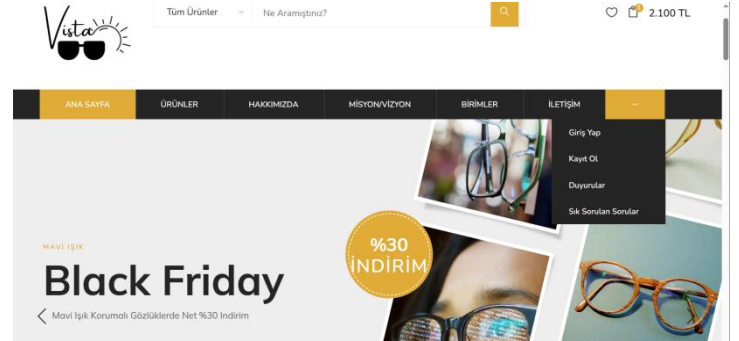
Vista

Tüm Ürünler

Ne Aramıştınız?

1

2.100 TL

ANA SAYFA

ÜRÜNLER

HAKKIMIZDA

MİSYON/VİZYON

BİRİMLER

İLETİŞİM

Giriş Yap

Kayıt Ol

Duyurular

Sık Sorulan Sorular

MAVI IŞIK

Black Friday

Mavi Işık Korumalı Gözlüklerde Net %30 İndirim

%30 İNDİRİM